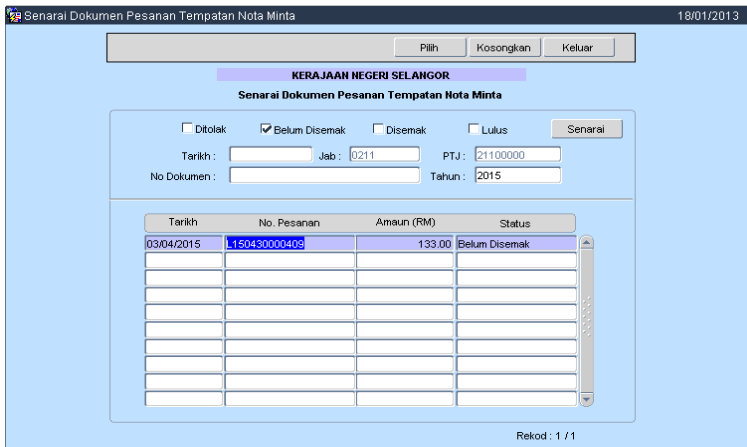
Senarai Dokumen Pesanan Tempatan Nota Minta 18/01/2013

Pilih Kosongkan Keluar

KERAJAAN NEGERI SELANGOR

Senarai Dokumen Pesanan Tempatan Nota Minta

Ditolak Belum Disemak Disemak Lulus Senarai

Tarikh : Jab : 0211 PTJ : 21100000

No Dokumen : Tahun : 2015

| Tarikh | No. Pesanan | Amaun (RM) | Status |
|---|---|---|---|
| 03/04/2015 | L150430000409 | 133.00 | Belum Disemak |
| | | | |
| | | | |
| | | | |
| | | | |
| | | | |
| | | | |
| | | | |
| | | | |
| | | | |

Rekod : 1 / 1